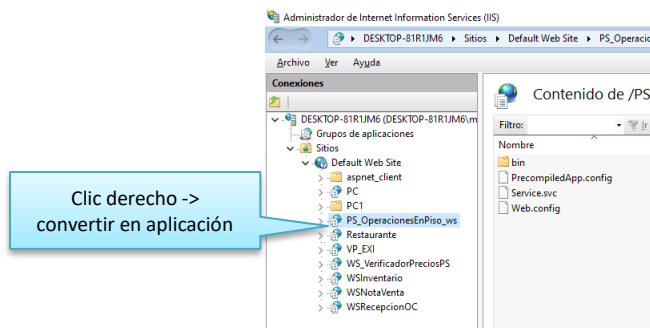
Administrador de Internet Information Services (IIS)

DESKTOP-81R1JM6 ▸ Sitios ▸ Default Web Site ▸ PS_Operacio

Archivo Ver Ayuda

Conexiones

DESKTOP-81R1JM6 (DESKTOP-81R1JM6\m
Grupos de aplicaciones
Sitios
Default Web Site
aspnet_client
PC
PC1
PS_OperacionesEnPiso_ws
Restaurante
VP_EXI
WS_VerificadorPreciosPS
WSInventario
WSNotaVenta
WSRecepcionOC

Contenido de /PS

Filtro:

Ir

Nombre
bin
PrecompiledApp.config
Service.svc
Web.config

Clic derecho -> convertir en aplicación